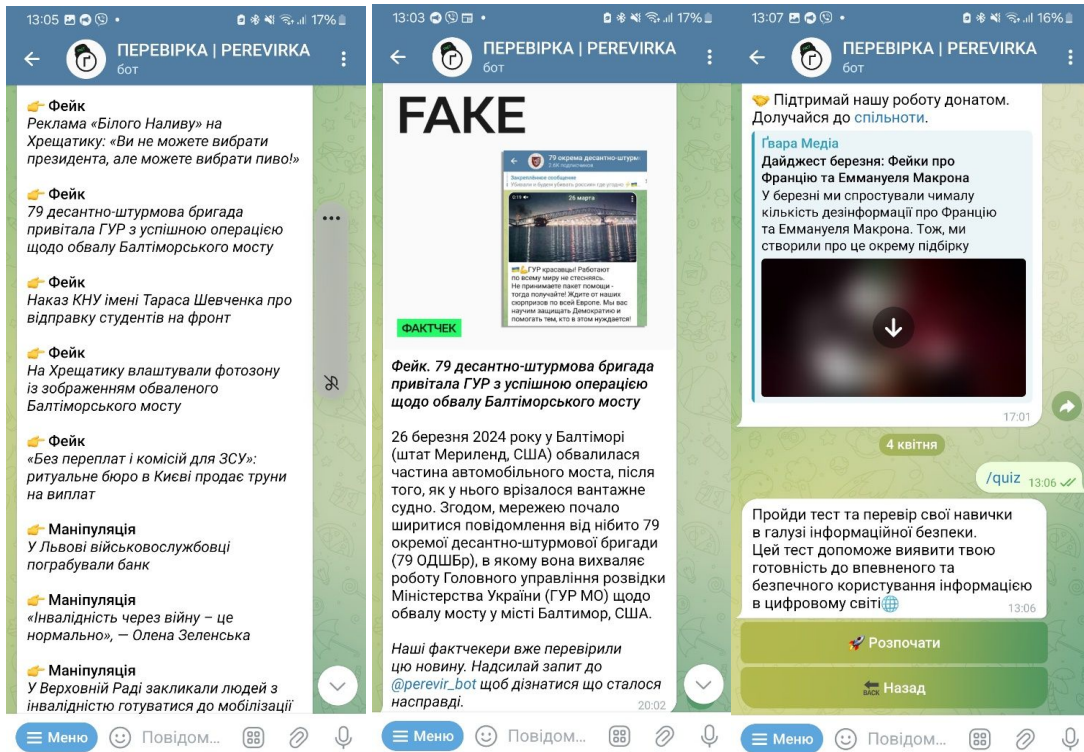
13:05 17%

ПЕРЕВІРКА | PEREVIRKA
бот

👉 Фейк
Реклама «Білого Наливу» на Хрещатику: «Ви не можете вибрати президента, але можете вибрати пиво!»

👉 Фейк
79 десантно-штурмова бригада привітала ГУР з успішною операцією щодо обвалу Балтіморського мосту

👉 Фейк
Наказ КНУ імені Тараса Шевченка про відправку студентів на фронт

👉 Фейк
На Хрещатику влаштували фотозону із зображенням обваленого Балтіморського мосту

👉 Фейк
«Без переплат і комісій для ЗСУ»: ритуальне бюро в Києві продає труни на виплат

👉 Маніпуляція
У Львові військовослужбовці пограбували банк

👉 Маніпуляція
«Інвалідність через війну – це нормально», — Олена Зеленська

👉 Маніпуляція
У Верховній Раді закликали людей з інвалідністю готуватися до мобілізації

Меню Повідом...

13:03 17%

ПЕРЕВІРКА | PEREVIRKA
бот

FAKE

79 окрема десантно-штурм
Закреплённое сообщение
26 марта
ГУР красавцы! Работают по всему миру не стесняясь. Не принимаете пакет помощи - тогда получайте! Ждите от наших скорпизов по всей Европе. Мы вас научим защищать Демократию и помогать тем, кто в этом нуждается!

ФАКТЧЕК

Фейк. 79 десантно-штурмова бригада привітала ГУР з успішною операцією щодо обвалу Балтіморського мосту

26 березня 2024 року у Балтіморі (штат Мериленд, США) обвалилася частина автомобільного моста, після того, як у нього врізалося вантажне судно. Згодом, мережею почало ширитися повідомлення від нібито 79 окремої десантно-штурмової бригади (79 ОДШБр), в якому вона вихваляє роботу Головного управління розвідки Міністерства України (ГУР МО) щодо обвалу мосту у місті Балтимор, США.

Наші фактчекери вже перевірили цю новину. Надсилай запит до @perevir_bot щоб дізнатися що сталося насправді.
20:02

Меню Повідом...

13:07 16%

ПЕРЕВІРКА | PEREVIRKA
бот

🤝 Підтримай нашу роботу донатом. Долучайся до спільноти.

Ґвара Медіа
Дайджест березня: Фейки про Францію та Еммануеля Макрона
У березні ми спростували чималу кількість дезінформації про Францію та Еммануеля Макрона. Тож, ми створили про це окрему підбірку
17:01

4 квітня

/quiz 13:06

Пройди тест та перевір свої навички в галузі інформаційної безпеки.
Цей тест допоможе виявити твою готовність до впевненого та безпечного користування інформацією в цифровому світі🌐
13:06

🚀 Розпочати
BACK Назад

Меню Повідом...